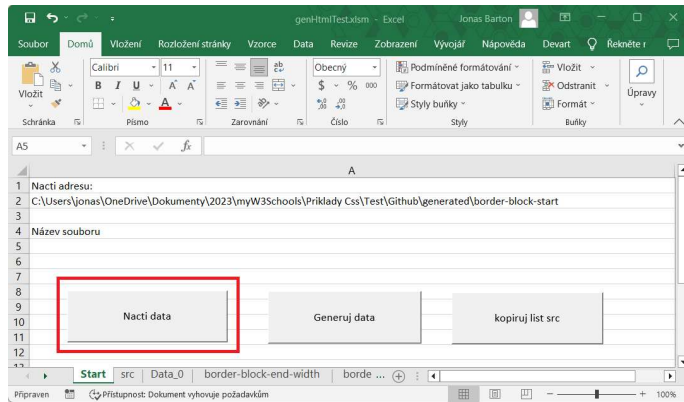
genHtmlTest.xlsm - Excel Jonas Barton

Soubor Domů Vložení Rozložení stránky Vzorce Data Revize Zobrazení Vývojář Nápověda Devart Řekněte r

Vložit Calibri 11 Obecný Podmíněné formátování Formátovat jako tabulku Styly buňky Vložit Odstranit Formát Úpravy

Schránka Písmo Zarovnání Číslo Styly Buňky

A5 $f_x$

A

1 Nacti adresu:
2 C:\Users\jonas\OneDrive\Dokumenty\2023\myW3Schools\Priklady Css\Test\Github\generated\border-block-start
3
4 Název souboru
5
6
7
8
9
10
11
12

Nacti data

Generuj data

kopiruj list src

Start src Data_0 border-block-end-width borde ...

Připraven Přístupnost: Dokument vyhovuje požadavkům 100%